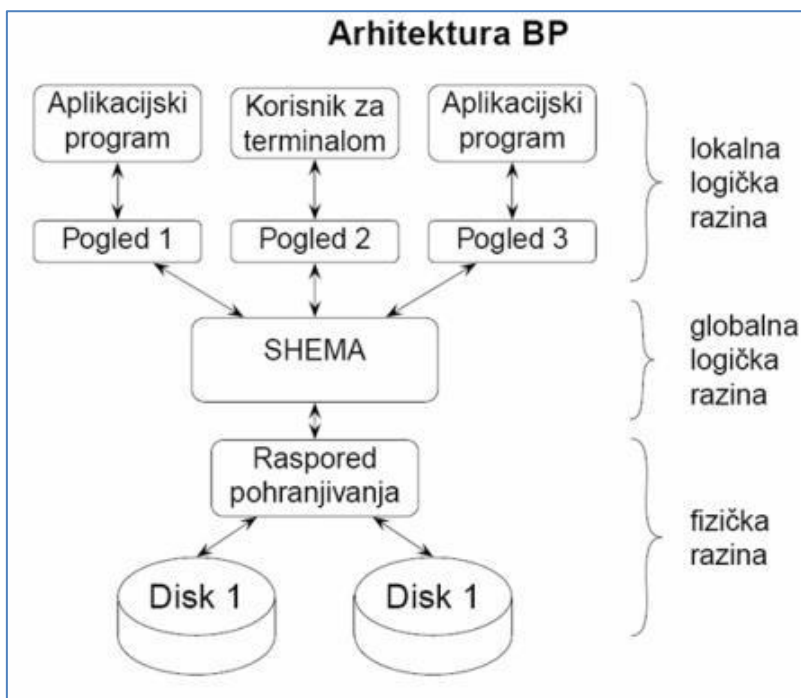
Arhitektura BP

Aplikacijski program

Korisnik za terminalom

Aplikacijski program

Pogled 1

Pogled 2

Pogled 3

lokalna logička razina

SHEMA

globalna logička razina

Raspored pohranjivanja

fizička razina

Disk 1

Disk 1